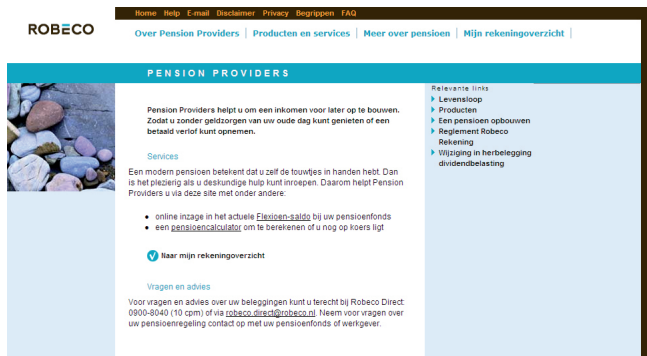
ROBECO

Home Help E-mail Disclaimer Privacy Begrippen FAQ

Over Pension Providers | Producten en services | Meer over pensioen | Mijn rekeningoverzicht |

PENSION PROVIDERS

Pension Providers helpt u om een inkomen voor later op te bouwen. Zodat u zonder geldzorgen van uw oude dag kunt genieten of een betaald verlof kunt opnemen.

Services

Een modern pensioen betekent dat u zelf de touwtjes in handen hebt. Dan is het plezierig als u deskundige hulp kunt inroepen. Daarom helpt Pension Providers u via deze site met onder andere:

- online inzage in het actuele Flexioen-saldo bij uw pensioenfonds
- een pensioencalculator om te berekenen of u nog op koers ligt

Naar mijn rekeningoverzicht

Vragen en advies

Voor vragen en advies over uw beleggingen kunt u terecht bij Robeco Direct: 0900-8040 (10 cpm) of via robeco.direct@robeco.nl. Neem voor vragen over uw pensioenregeling contact op met uw pensioenfonds of werkgever.

Relevante links
- Levensloop
- Producten
- Een pensioen opbouwen
- Reglement Robeco Rekening
- Wijziging in herbelegging dividendbelasting